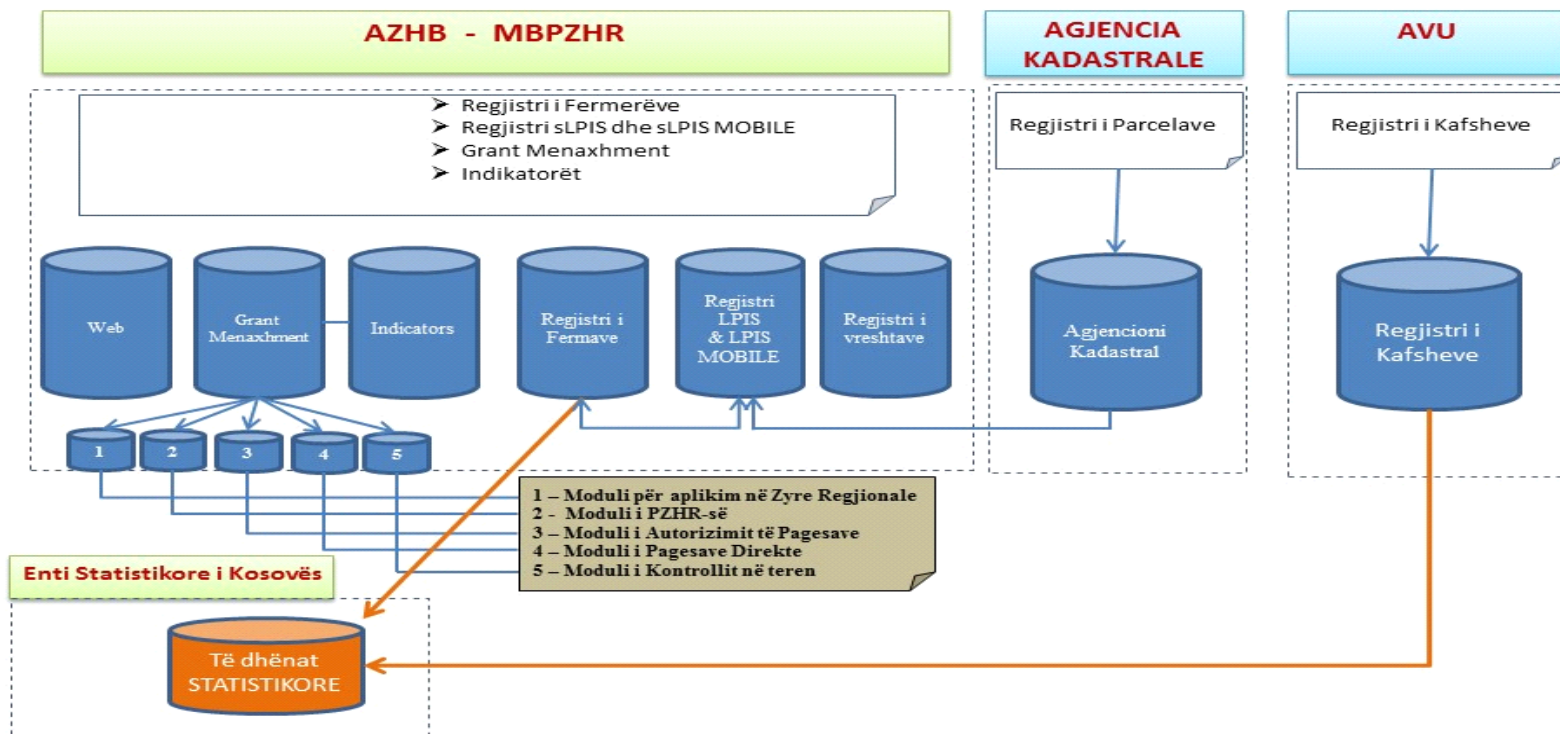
AZHB - MBPZHR

AGJENCIA KADASTRALE

AVU

➤ Regjistri i Fermerëve
➤ Regjistri sLPIS dhe sLPIS MOBILE
➤ Grant Menaxhment
➤ Indikatorët

Regjistri i Parcelave

Regjistri i Kafsheve

Web

Grant Menaxhment

Indicators

Regjistri i Fermave

Regjistri LPIS & LPIS MOBILE

Regjistri i vreshtave

Agjencioni Kadastral

Regjistri i Kafsheve

1

2

3

4

5

1 – Moduli për aplikim në Zyre Regjionale
2 - Moduli i PZHR-së
3 – Moduli i Autorizimit të Pagesave
4 – Moduli i Pagesave Direkte
5 – Moduli i Kontrollit në teren

Enti Statistikore i Kosovës

Të dhënat STATISTIKORE